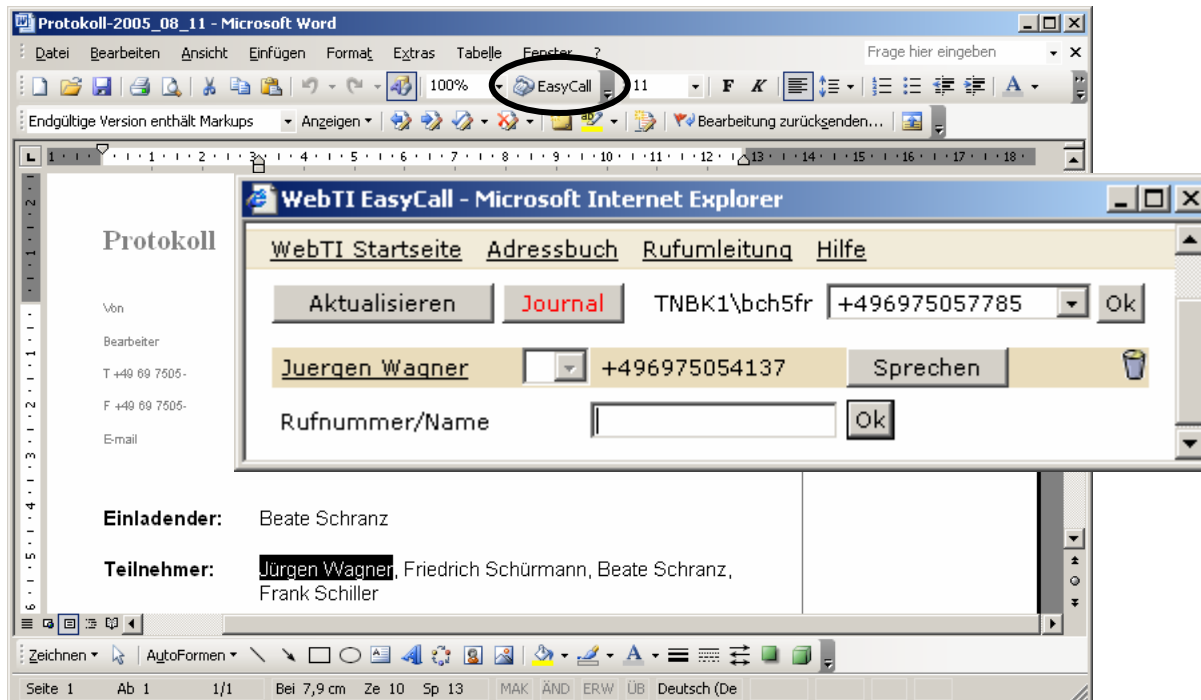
Protokoll-2005_08_11 - Microsoft Word

Datei Bearbeiten Ansicht Einfügen Format Extras Tabelle Fenster ?

Frage hier eingeben

100% EasyCall 11 F K A

Endgültige Version enthält Markups Anzeigen Bearbeitung zurücksenden...

1 2 3 4 5 6 7 8 9 10 11 12 13 14 15 16 17 18

WebTI EasyCall - Microsoft Internet Explorer

WebTI Startseite Adressbuch Rufumleitung Hilfe

Aktualisieren Journal TNBK1\bch5fr +496975057785 Ok

Juergen Wagner +496975054137 Sprechen

Rufnummer/Name Ok

Protokoll

Von

Bearbeiter

T +49 69 7505-

F +49 69 7505-

E-mail

Einladender: Beate Schranz

Teilnehmer: Jürgen Wagner, Friedrich Schürmann, Beate Schranz, Frank Schiller

Zeichnen AutoFormen

Seite 1 Ab 1 1/1 Bei 7,9 cm Ze 10 Sp 13 MAK ÄND ERW ÜB Deutsch (De